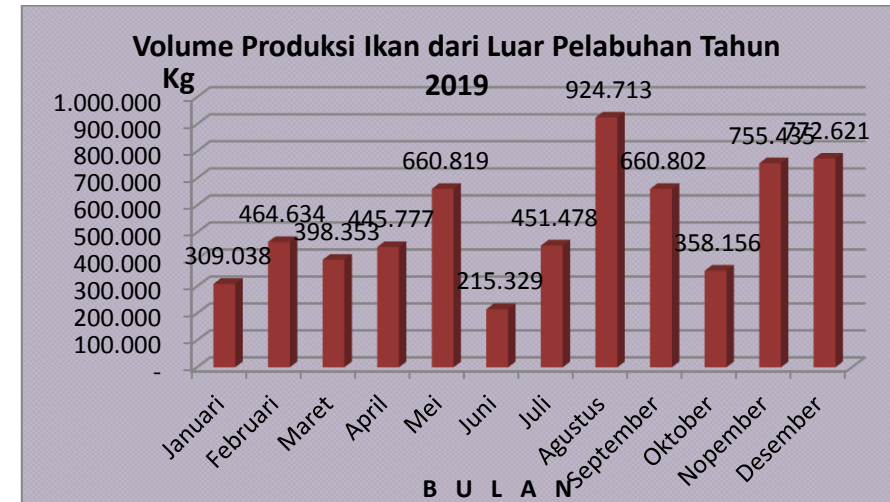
Volume Produksi Ikan dari Luar Pelabuhan Tahun 2019

Kg

1.000.000
900.000
800.000
700.000
600.000
500.000
400.000
300.000
200.000
100.000
-

309.038
464.634
398.353
445.777
660.819
215.329
451.478
924.713
660.802
358.156
755.435
772.621

Januari
Februari
Maret
April
Mei
Juni
Juli
Agustus
September
Oktober
Nopember
Desember

B U L A N